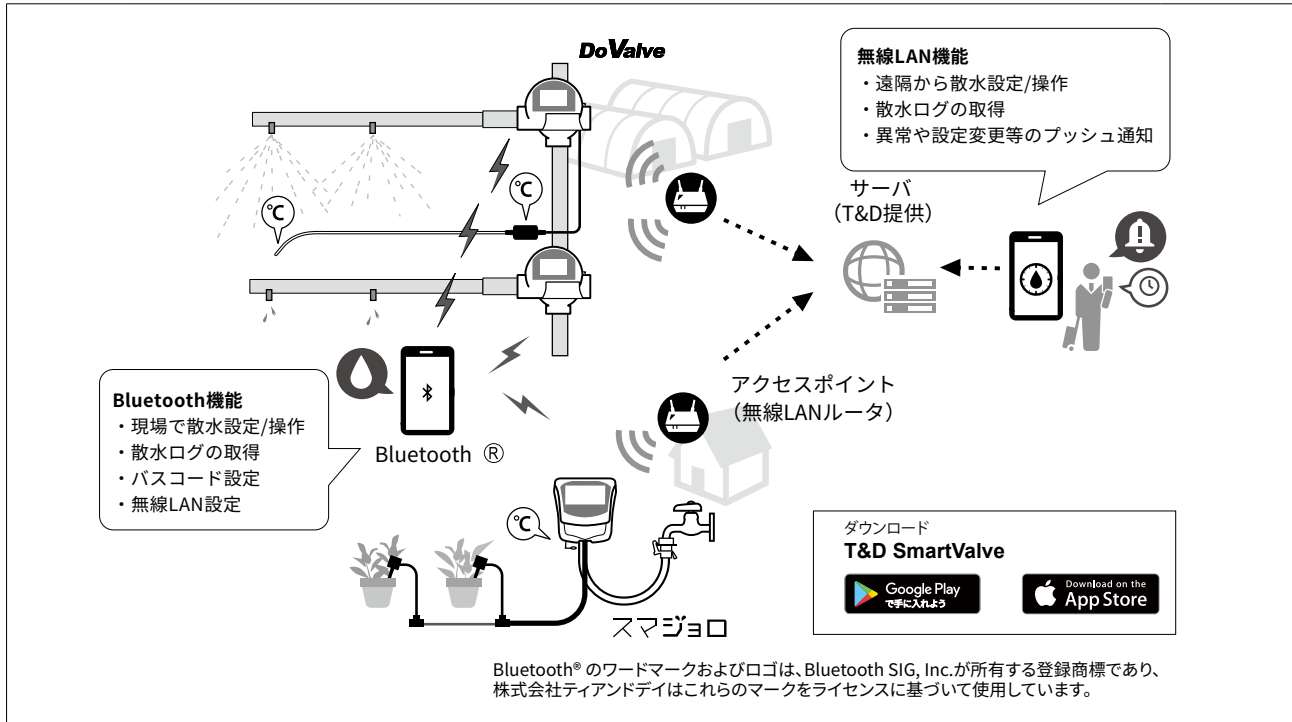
DoValve

無線LAN機能
・遠隔から散水設定/操作
・散水ログの取得
・異常や設定変更等のプッシュ通知

℃

℃

サーバ
（T&D提供）

Bluetooth機能
・現場で散水設定/操作
・散水ログの取得
・バスコード設定
・無線LAN設定

Bluetooth ®

アクセスポイント
（無線LANルータ）

℃

スマジョロ

ダウンロード
T&D SmartValve
Google Play で手に入れよう
Download on the App Store

Bluetooth® のワードマークおよびロゴは、Bluetooth SIG, Inc.が所有する登録商標であり、株式会社ティアンドデイはこれらのマークをライセンスに基づいて使用しています。